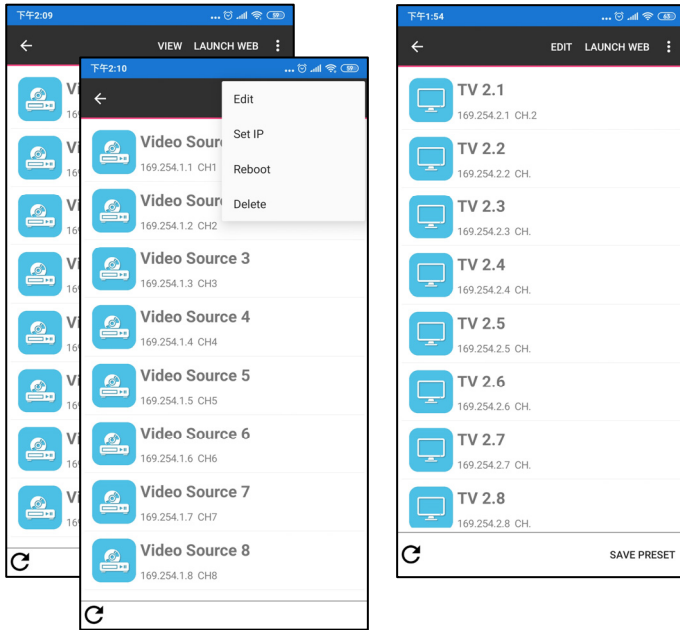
下午2:09 59

VIEW LAUNCH WEB

Vi 16
Vi 16
Vi 16
Vi 16
Vi 16
Vi 16
Vi 16
Vi 16

下午2:10 59

Edit
Set IP
Reboot
Delete

Video Sourc
169.254.1.1 CH1

Video Sourc
169.254.1.2 CH2

Video Source 3
169.254.1.3 CH3

Video Source 4
169.254.1.4 CH4

Video Source 5
169.254.1.5 CH5

Video Source 6
169.254.1.6 CH6

Video Source 7
169.254.1.7 CH7

Video Source 8
169.254.1.8 CH8

下午1:54 63

EDIT LAUNCH WEB

TV 2.1
169.254.2.1 CH.2

TV 2.2
169.254.2.2 CH.

TV 2.3
169.254.2.3 CH.

TV 2.4
169.254.2.4 CH.

TV 2.5
169.254.2.5 CH.

TV 2.6
169.254.2.6 CH.

TV 2.7
169.254.2.7 CH.

TV 2.8
169.254.2.8 CH.

SAVE PRESET